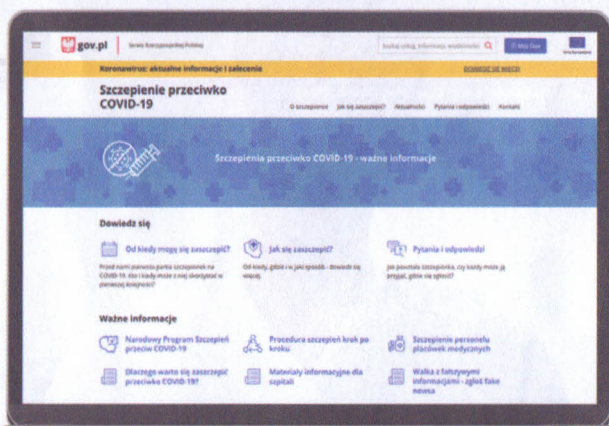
gov.pl Serwis Rzeczypospolitej Polskiej

Szukaj usług, informacji, wiadomości

Mój Gov

Koronawirus: aktualne informacje i zalecenia

DOWIEDZ SIĘ WIĘCEJ

Szczepienie przeciwko COVID-19

O szczepionce Jak się zaszczepić? Aktualności Pytania i odpowiedzi Kontakt

Szczepienia przeciwko COVID-19 - ważne informacje

Dowiedz się

Od kiedy mogę się zaszczepić?

Przed nami pierwsza partia szczepionek na COVID-19. Kto i kiedy może z niej skorzystać w pierwszej kolejności?

Jak się zaszczepić?

Od kiedy, gdzie i w jaki sposób - dowiedz się więcej.

Pytania i odpowiedzi

Jak powstała szczepionka, czy każdy może ją przyjąć, gdzie się zgłosić?

Ważne informacje

Narodowy Program Szczepień przeciw COVID-19

Procedura szczepień krok po kroku

Szczepienie personelu placówek medycznych

Dlaczego warto się zaszczepić przeciwko COVID-19?

Materiały informacyjne dla szpitali

Walka z fałszywymi informacjami - zgłoś fake newsa